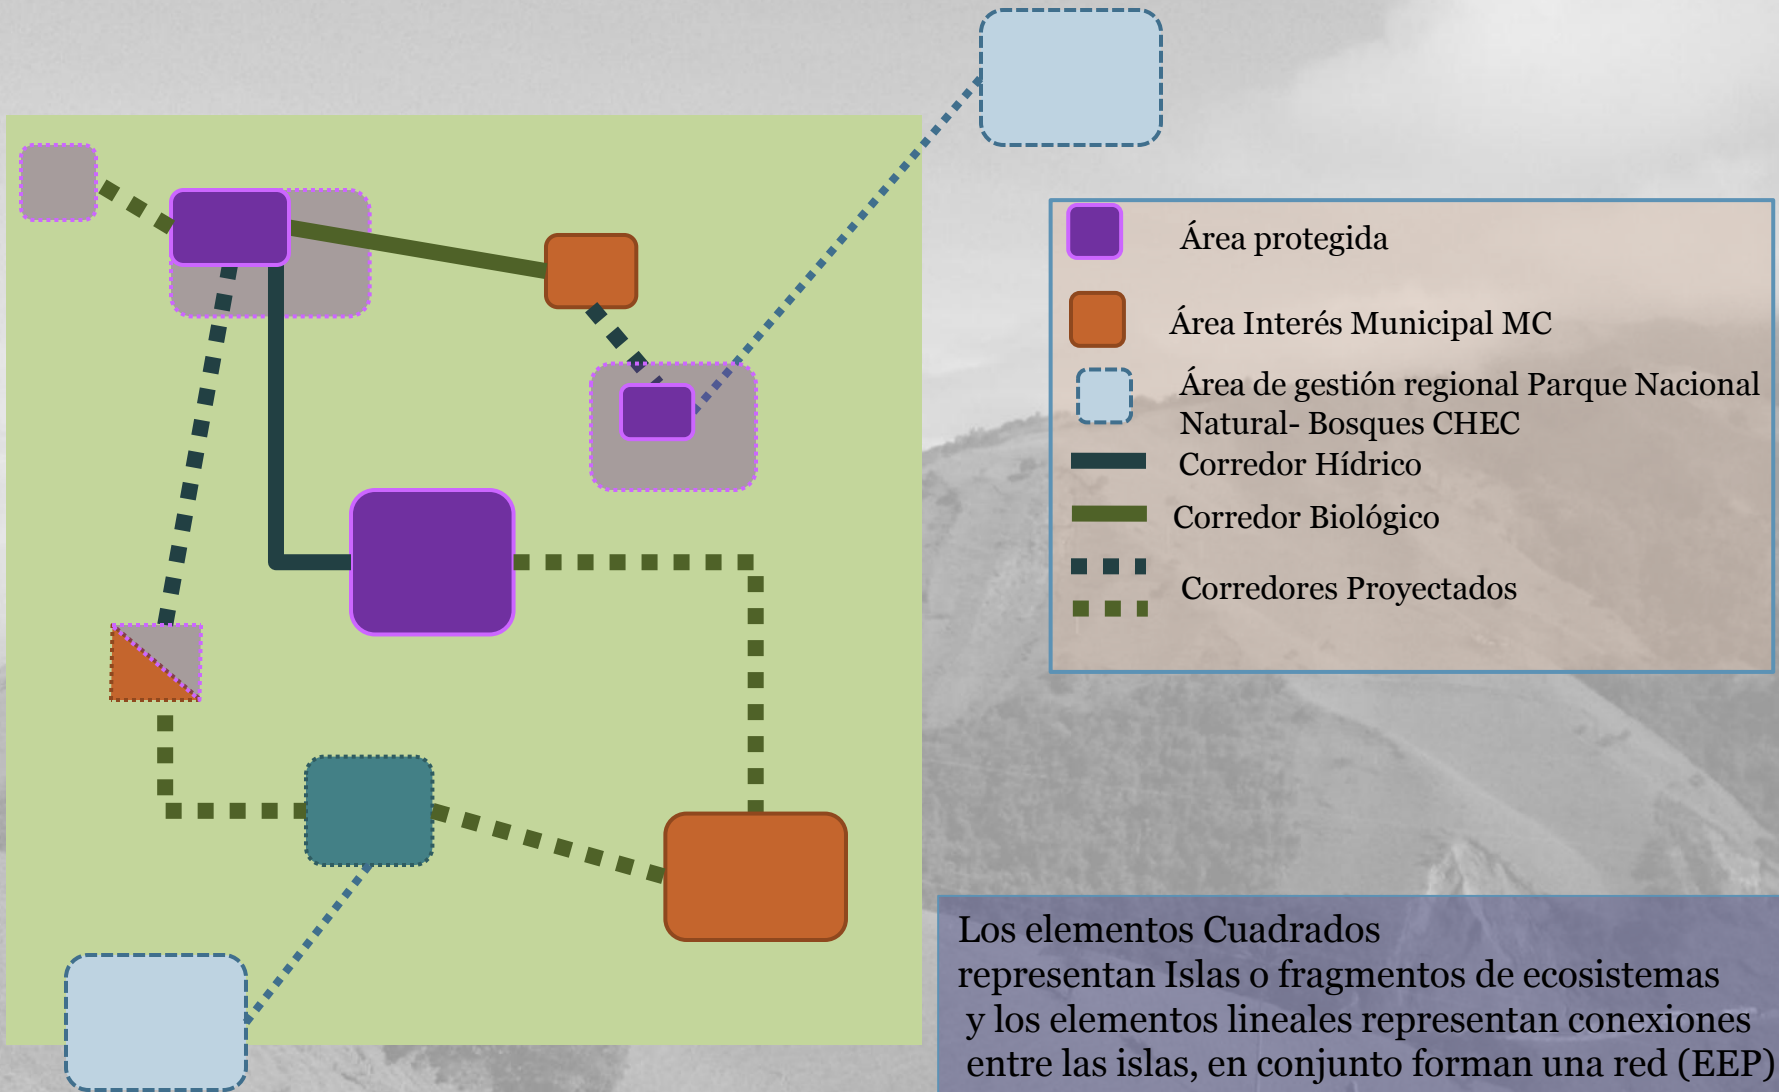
Área protegida

Área Interés Municipal MC

Área de gestión regional Parque Nacional Natural- Bosques CHEC

Corredor Hídrico

Corredor Biológico

Corredores Proyectados

Los elementos Cuadrados representan Islas o fragmentos de ecosistemas y los elementos lineales representan conexiones entre las islas, en conjunto forman una red (EEP)